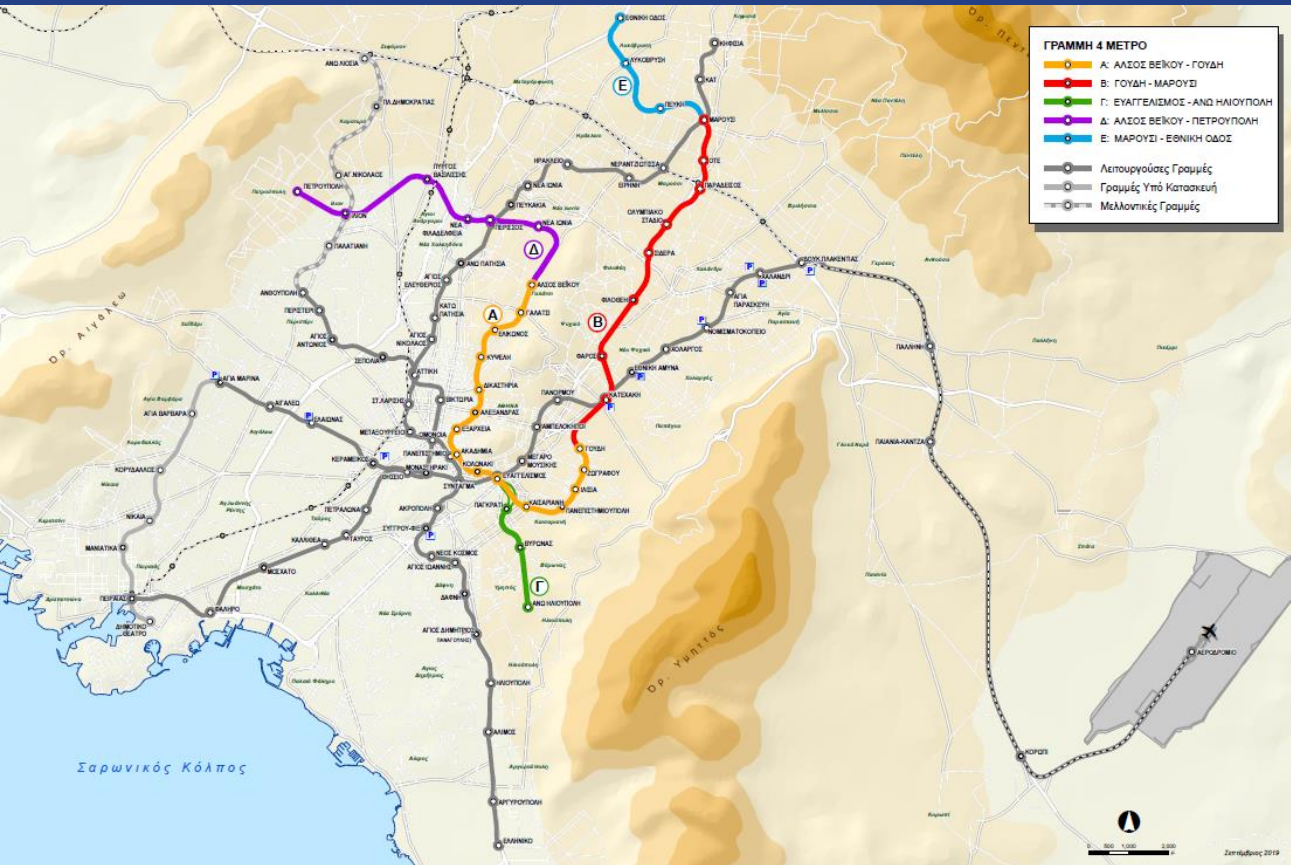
ΓΡΑΜΜΗ 4 ΜΕΤΡΟ
Α: ΑΛΣΟΣ ΒΕΪΚΟΥ - ΓΟΥΔΗ
Β: ΓΟΥΔΗ - ΜΑΡΟΥΣΙ
Γ: ΕΥΑΓΓΕΛΙΣΜΟΣ - ΑΝΩ ΗΛΙΟΥΠΟΛΗ
Δ: ΑΛΣΟΣ ΒΕΪΚΟΥ - ΠΕΤΡΟΥΠΟΛΗ
Ε: ΜΑΡΟΥΣΙ - ΕΘΝΙΚΗ ΟΔΟΣ
Λειτουργούσες Γραμμές
Γραμμές Υπό Κατασκευή
Μελλοντικές Γραμμές

ΕΘΝΙΚΗ ΟΔΟΣ
ΛΥΚΟΒΡΥΣΗ
Ε
ΠΕΥΚΗ
ΚΗΦΙΣΙΑ
ΚΑΤ
ΜΑΡΟΥΣΙ
ΟΤΕ
ΠΑΡΑΔΕΙΣΟΣ
ΝΕΡΑΝΤΖΙΩΤΙΣΣΑ
ΕΙΡΗΝΗ
ΗΡΑΚΛΕΙΟ
ΟΛΥΜΠΙΑΚΟ ΣΤΑΔΙΟ
ΣΙΔΕΡΑ
ΦΙΛΟΘΕΗ
Β
ΦΑΡΣΕ
ΚΑΤΕΧΑΚΗ
ΓΟΥΔΗ
ΑΝΩ ΛΙΟΣΙΑ
ΠΛ. ΔΗΜΟΚΡΑΤΙΑΣ
ΑΓ. ΝΙΚΟΛΑΟΣ
ΠΕΤΡΟΥΠΟΛΗ
ΙΛΙΟΝ
ΠΥΡΓΟΣ ΒΑΣΙΛΙΣΣΗΣ
ΝΕΑ ΙΩΝΙΑ
ΠΕΥΚΑΚΙΑ
ΝΕΑ ΦΙΛΑΔΕΛΦΕΙΑ
ΠΕΡΙΣΣΟΣ
Δ
ΠΑΛΑΤΙΑΝΗ
ΑΝΩ ΠΑΤΗΣΙΑ
ΑΛΣΟΣ ΒΕΪΚΟΥ
ΑΓΙΟΣ ΕΛΕΥΘΕΡΙΟΣ
ΚΑΤΩ ΠΑΤΗΣΙΑ
Α
ΓΑΛΑΤΣΙ
ΕΛΙΚΩΝΟΣ
ΚΥΨΕΛΗ
ΑΝΘΟΥΠΟΛΗ
ΠΕΡΙΣΤΕΡΙ
ΑΓΙΟΣ ΑΝΤΩΝΙΟΣ
ΑΓΙΟΣ ΝΙΚΟΛΑΟΣ
ΣΕΠΟΛΙΑ
ΑΤΤΙΚΗ
ΔΙΚΑΣΤΗΡΙΑ
ΑΛΕΞΑΝΔΡΑΣ
ΠΑΝΟΡΜΟΥ
ΑΜΠΕΛΟΚΗΠΟΙ
ΕΞΑΡΧΕΙΑ
ΑΚΑΔΗΜΙΑ
ΚΟΛΩΝΑΚΙ
ΕΥΑΓΓΕΛΙΣΜΟΣ
ΜΕΓΑΡΟ ΜΟΥΣΙΚΗΣ
ΖΩΓΡΑΦΟΥ
ΙΛΙΣΙΑ
ΚΑΙΣΑΡΙΑΝΗ
ΠΑΝΕΠΙΣΤΗΜΙΟΥΠΟΛΗ
ΠΑΓΚΡΑΤΙ
ΒΥΡΩΝΑΣ
Γ
ΑΝΩ ΗΛΙΟΥΠΟΛΗ
ΑΓΙΑ ΜΑΡΙΝΑ
ΑΓΙΑ ΒΑΡΒΑΡΑ
ΑΙΓΑΛΕΩ
ΕΛΑΙΩΝΑΣ
Σ. ΛΑΡΙΣΗΣ
ΒΙΚΤΩΡΙΑ
ΜΕΤΑΞΟΥΡΓΕΙΟ
ΟΜΟΝΟΙΑ
ΚΕΡΑΜΕΙΚΟΣ
ΠΑΝΕΠΙΣΤΗΜΙΟ
ΜΟΝΑΣΤΗΡΑΚΙ
ΘΗΣΕΙΟ
ΣΥΝΤΑΓΜΑ
ΚΟΡΥΔΑΛΛΟΣ
ΝΙΚΑΙΑ
ΑΚΡΟΠΟΛΗ
ΠΕΤΡΑΛΩΝΑ
ΣΥΓΓΡΟΥ-ΦΙΞ
ΤΑΥΡΟΣ
ΚΑΛΛΙΘΕΑ
ΝΕΟΣ ΚΟΣΜΟΣ
ΑΓΙΟΣ ΙΩΑΝΝΗΣ
ΔΑΦΝΗ
ΜΑΝΙΑΤΙΚΑ
ΜΟΣΧΑΤΟ
ΠΕΙΡΑΙΑΣ
ΔΗΜΟΤΙΚΟ ΘΕΑΤΡΟ
ΦΑΛΗΡΟ
ΑΓΙΟΣ ΔΗΜΗΤΡΙΟΣ
ΗΛΙΟΥΠΟΛΗ
ΑΛΙΜΟΣ
ΑΡΓΥΡΟΥΠΟΛΗ
ΕΛΛΗΝΙΚΟ
ΝΟΜΙΣΜΑΤΟΚΟΠΕΙΟ
ΑΓΙΑ ΠΑΡΑΣΚΕΥΗ
ΧΑΛΑΝΔΡΙ
ΔΟΥΚ. ΠΛΑΚΕΝΤΙΑΣ
ΧΟΛΑΡΓΟΣ
ΕΘΝΙΚΗ ΑΜΥΝΑ
ΠΑΛΛΗΝΗ
ΠΑΙΑΝΙΑ - ΚΑΝΤΖΑ
ΚΟΡΩΠΙ
ΑΕΡΟΔΡΟΜΙΟ
Όρ. Αιγάλεω
Όρ. Πεντ
Όρ. Υμηττός
Σαρωνικός Κόλπος
Σεπτέμβριος 2019